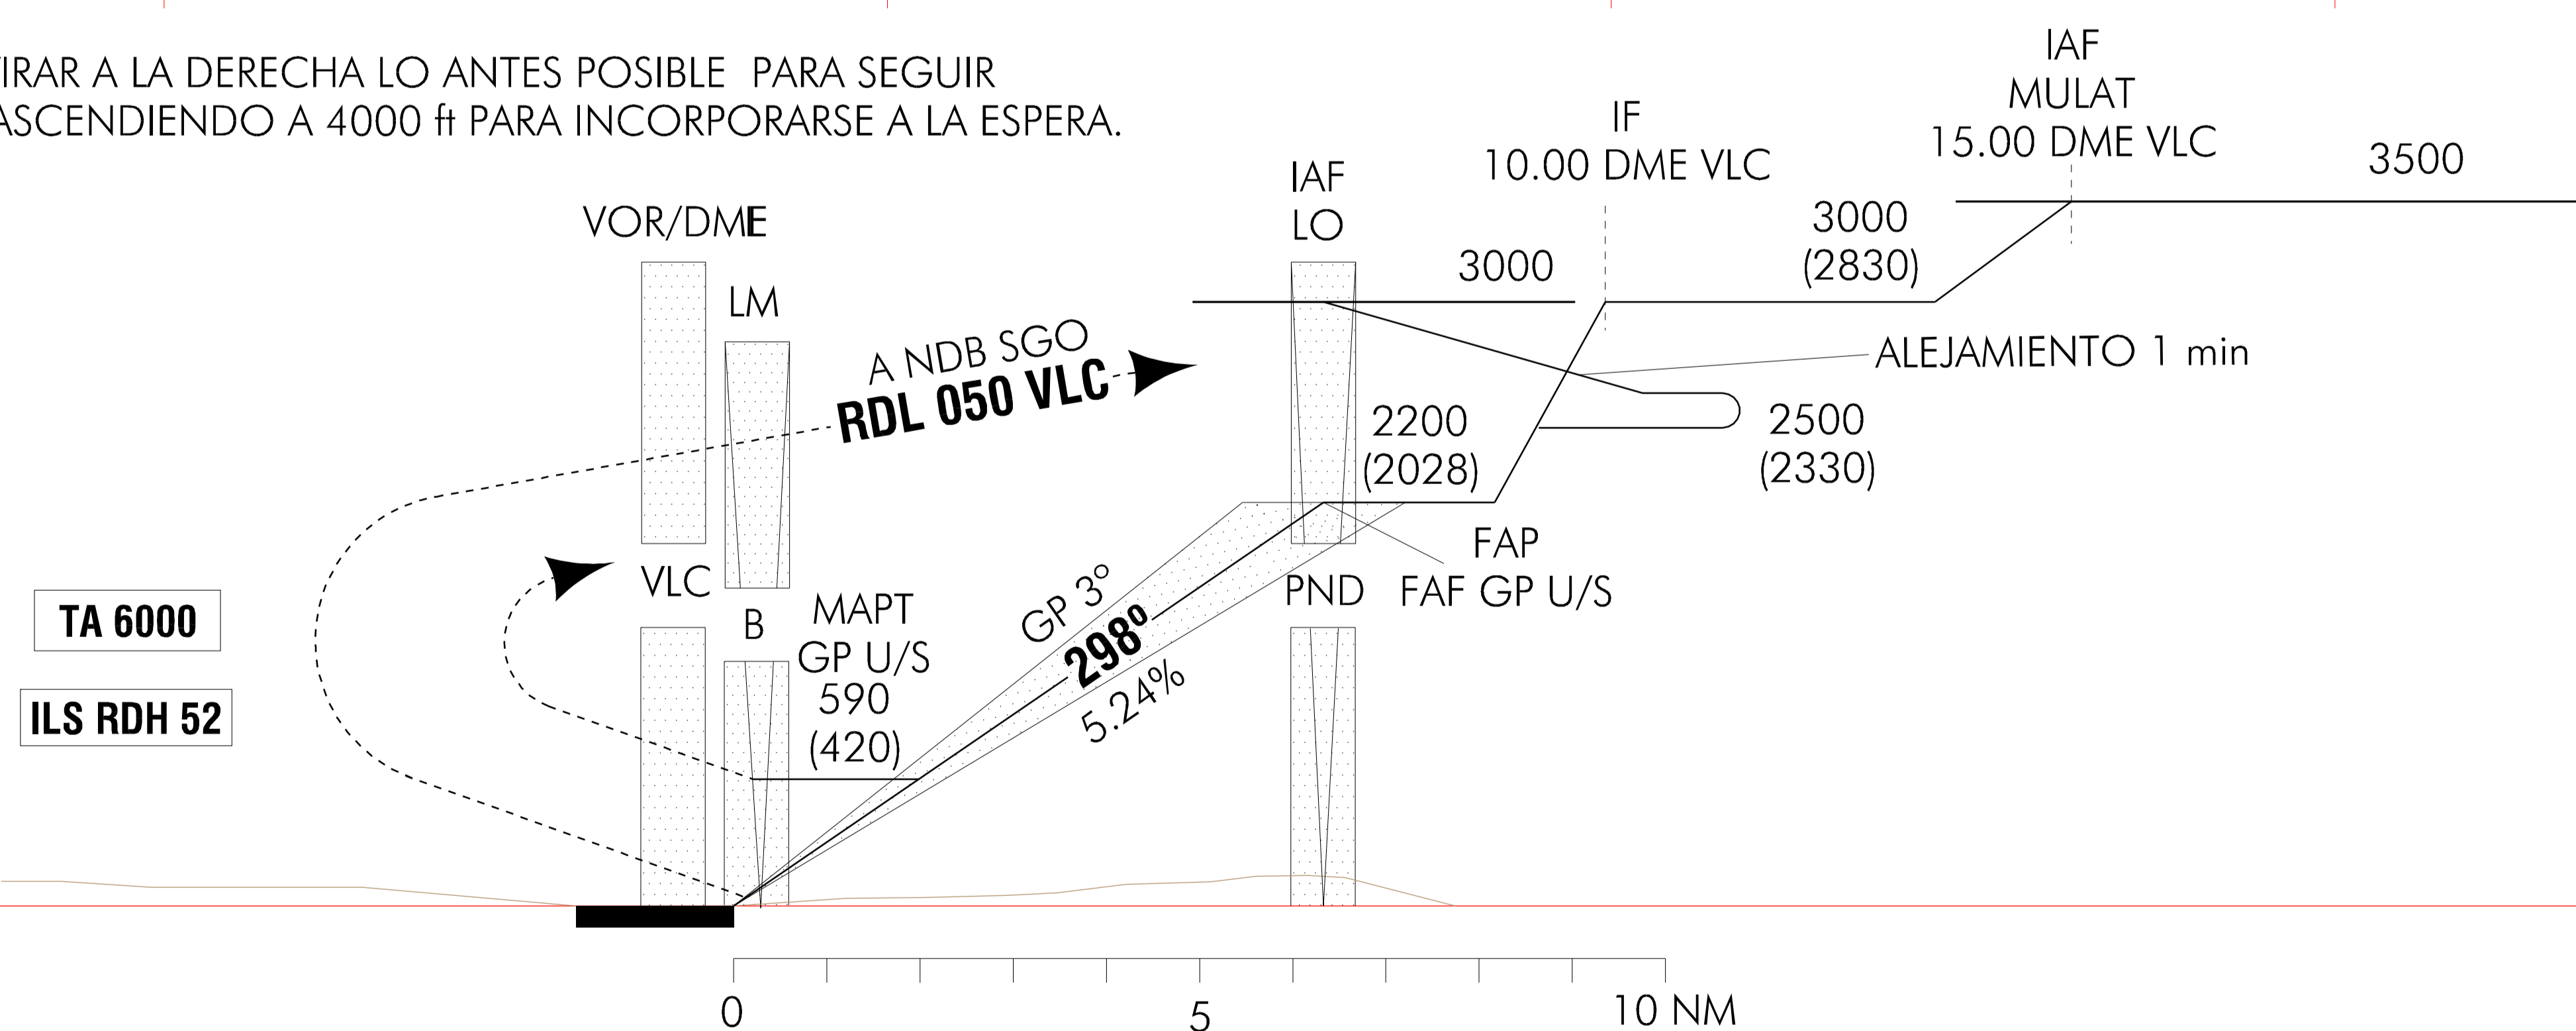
IRAR A LA DERECHA LO ANTES POSIBLE PARA SEGUIR ASCENDIENDO A 4000 ft PARA INCORPORARSE A LA ESPERA.

IAF
MULAT
15.00 DME VLC

IF
10.00 DME VLC

3500

IAF
LO

VOR/DME

3000

3000
(2830)

LM

A NDB SGO
RDL 050 VLC

ALEJAMIENTO 1 min

2200
(2028)

2500
(2330)

FAP
FAF GP U/S

VLC

PND

TA 6000

B

MAPT
GP U/S
590
(420)

GP 3°
298°
5.24%

ILS RDH 52

0
5
10 NM